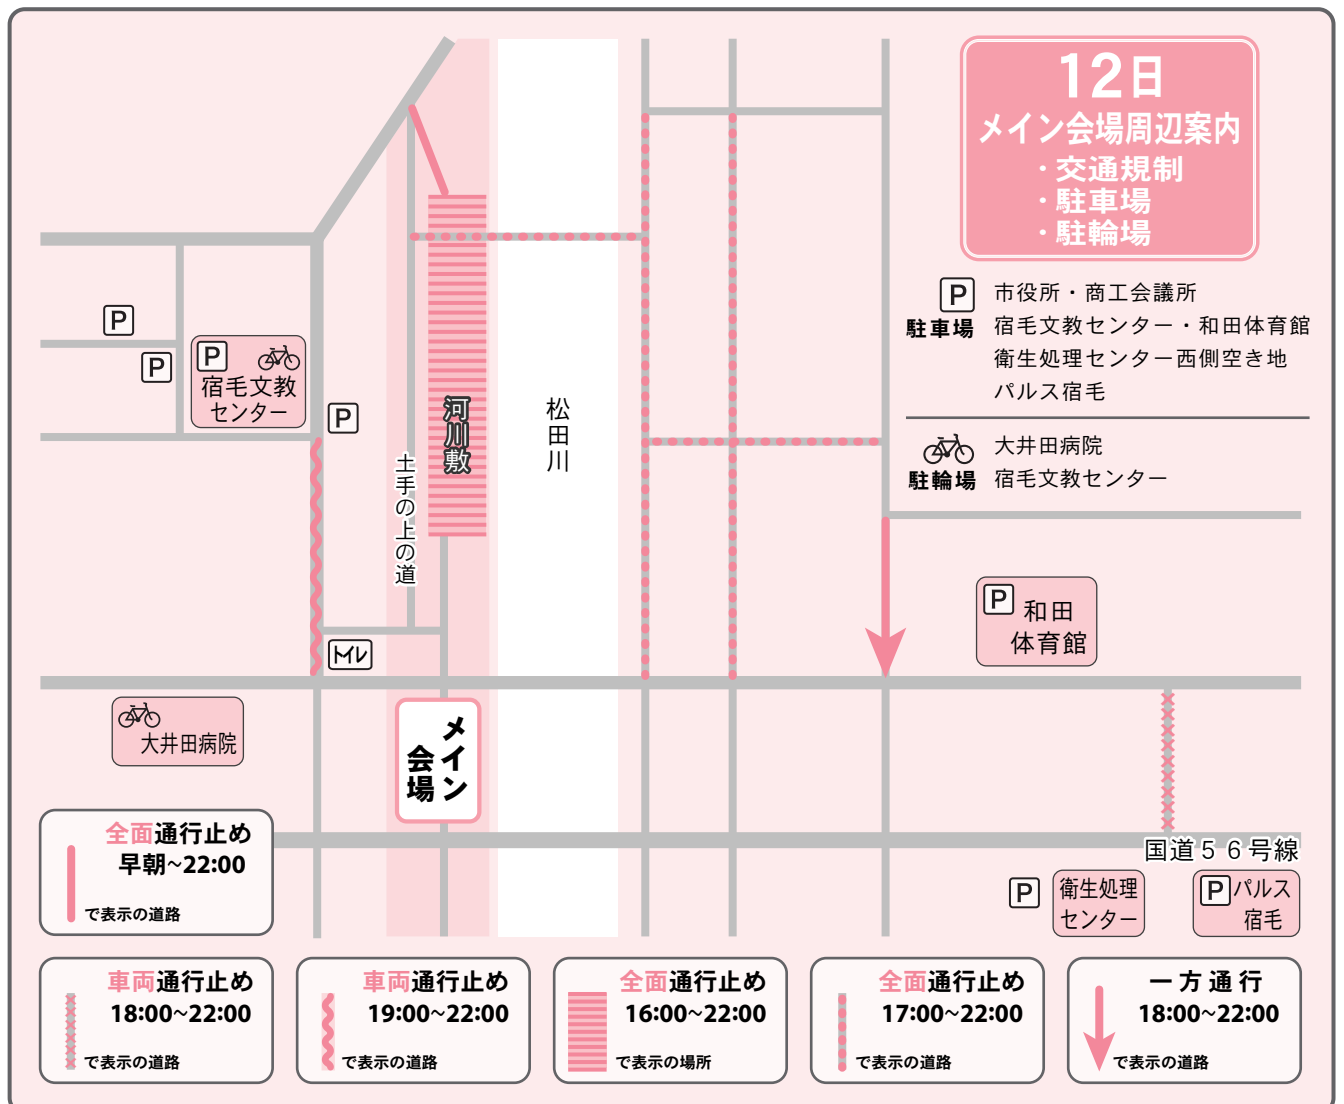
12日
メイン会場周辺案内
・交通規制
・駐車場
・駐輪場

P 駐車場
市役所・商工会議所
宿毛文教センター・和田体育館
衛生処理センター西側空き地
パルス宿毛

駐輪場
大井田病院
宿毛文教センター

P

P

P 宿毛文教センター

P

土手の上の道

河川敷

松田川

トイレ

P 和田体育館

大井田病院

メイン会場

国道56号線

P

P 衛生処理センター

P パルス宿毛

全面通行止め
早朝~22:00
で表示の道路

車両通行止め
18:00~22:00
で表示の道路

車両通行止め
19:00~22:00
で表示の道路

全面通行止め
16:00~22:00
で表示の場所

全面通行止め
17:00~22:00
で表示の道路

一方通行
18:00~22:00
で表示の道路